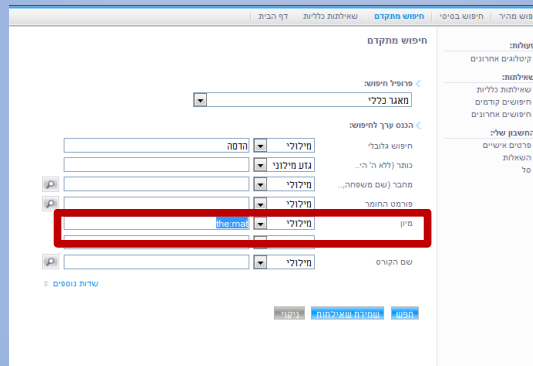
דף הבית | שאילתות כלליות | חיפוש מתקדם | חיפוש בסיסי | חיפוש מהיר

חיפוש מתקדם

פרופיל חיפוש:
מאגר כללי

הכנס ערך לחיפוש:

| | | |
|---|---|---|
| חיפוש גלובלי | מילולי | הדסה |
| כותר (ללא ה' ה'... | גדע מילוני | |
| מחבר (שם משפחה,... | מילולי | |
| פורמט החומר | מילולי | |
| מיון | מילולי | the.mat |
| שם הקורס | מילולי | |

שדות נוספים

חפש | שמירת שאילתות | נקוי

פעולות:
קיטלוגים אחרונים

שאילתות:
שאילתות כלליות
חיפושים קודמים
חיפושים אחרונים

החשבון שלי:
פרטים אישיים
השאלות
סל